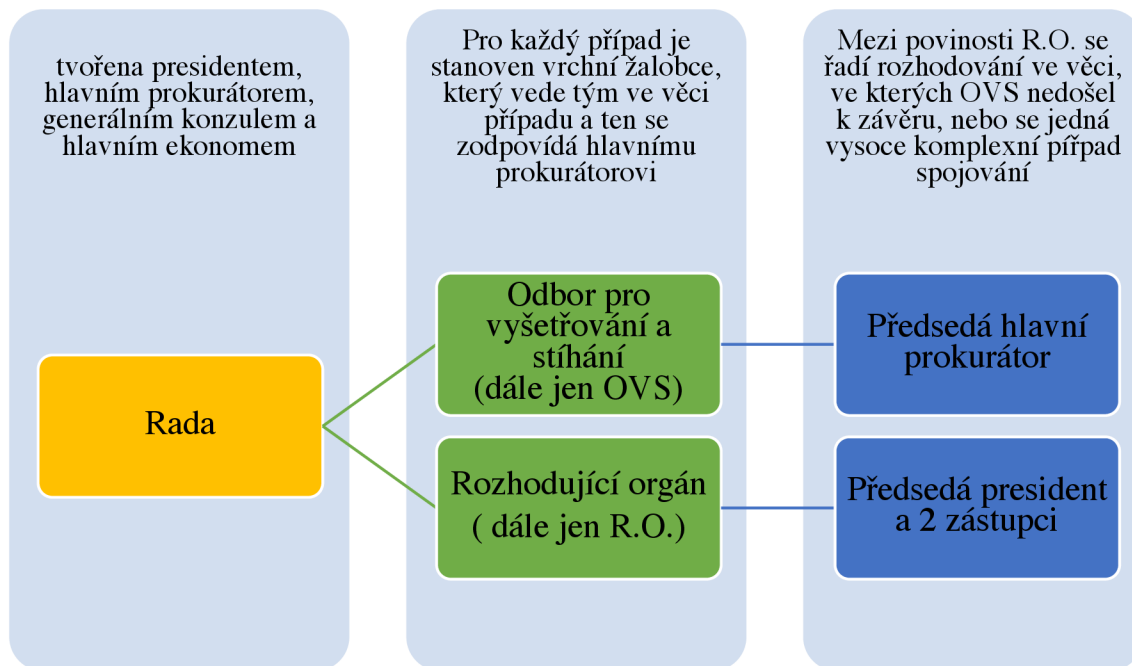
tvořena presidentem, hlavním prokurátorem, generálním konzulem a hlavním ekonomem

Pro každý případ je stanoven vrchní žalobce, který vede tým ve věci případu a ten se zodpovídá hlavnímu prokurátorovi

Mezi povinosti R.O. se řadí rozhodování ve věci, ve kterých OVS nedošel k závěru, nebo se jedná vysoce komplexní případ spojování

Rada

Odbor pro vyšetřování a stíhání (dále jen OVS)

Rozhodující orgán ( dále jen R.O.)

Předsedá hlavní prokurátor

Předsedá president a 2 zástupci